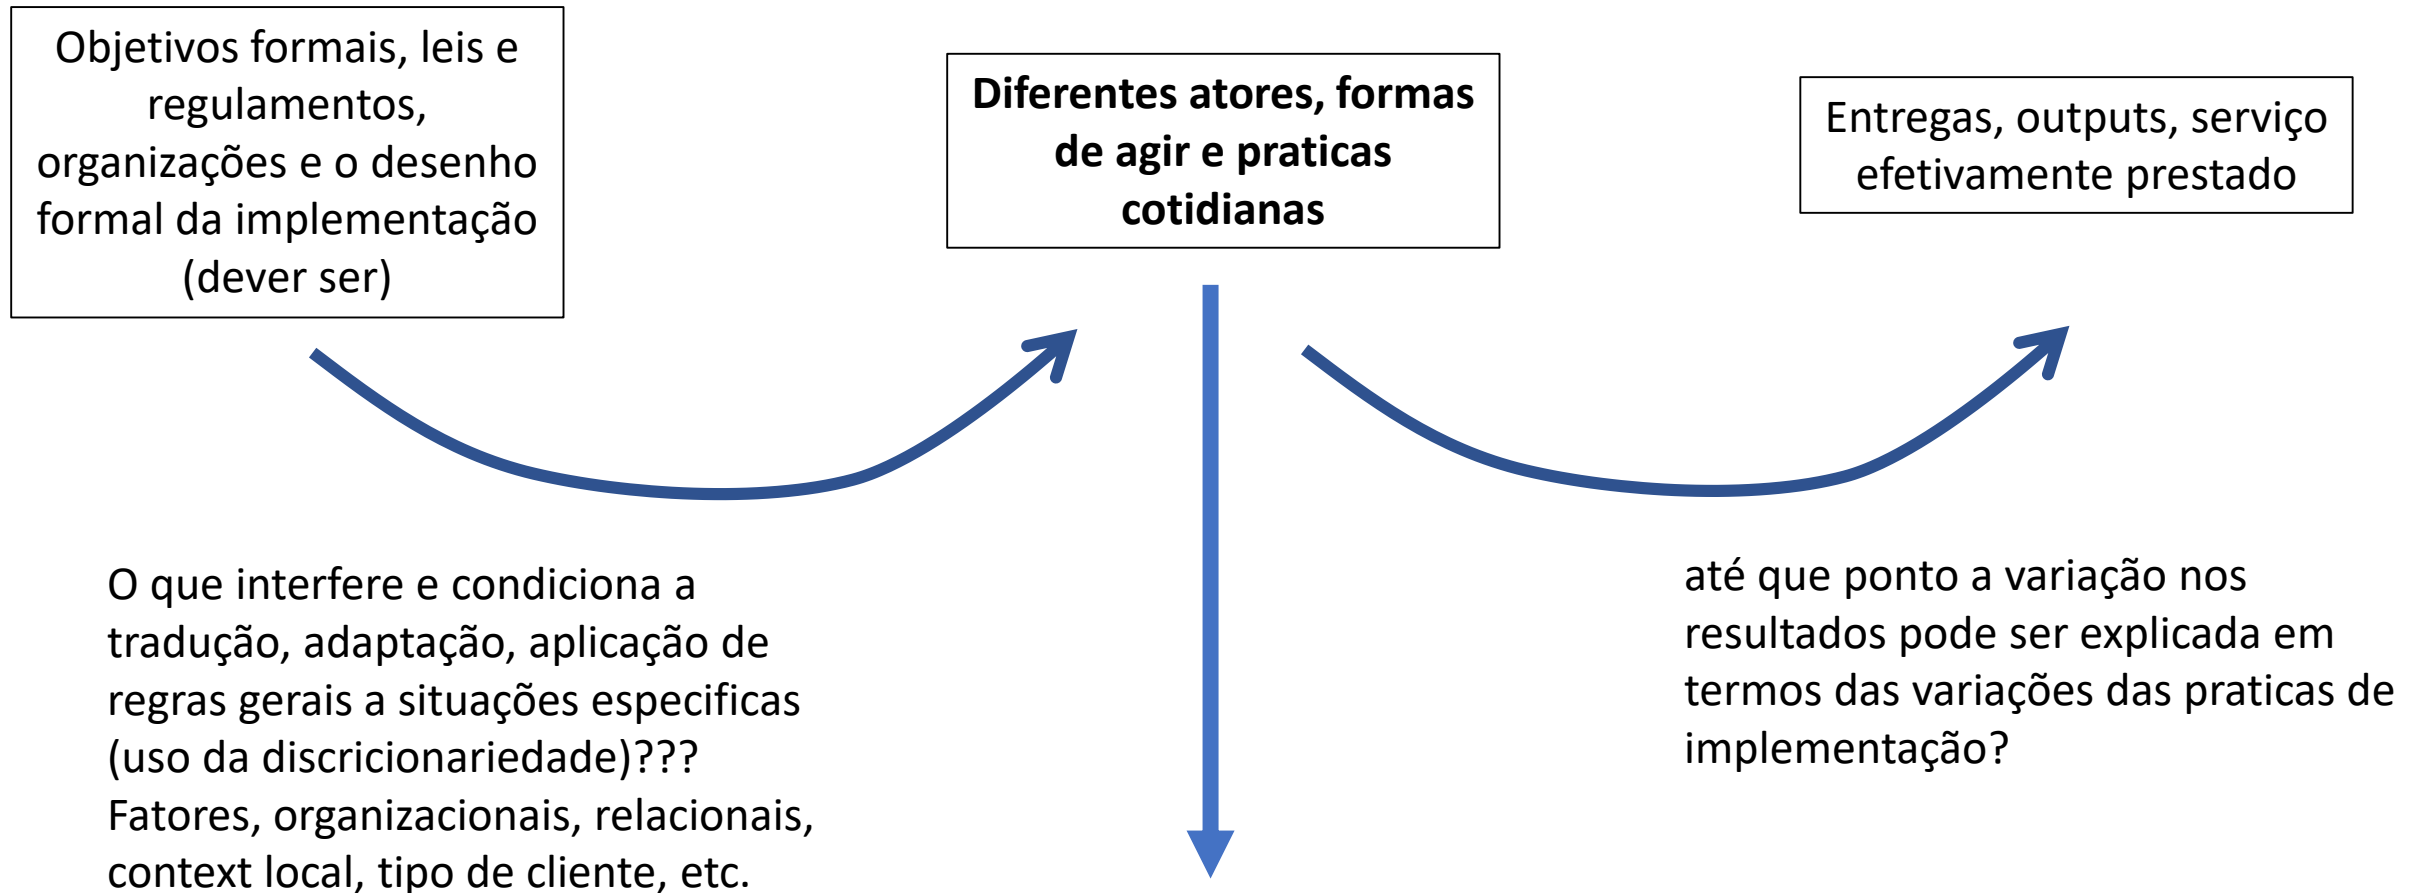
Objetivos formais, leis e regulamentos, organizações e o desenho formal da implementação (dever ser)

Diferentes atores, formas de agir e praticas cotidianas

Entregas, outputs, serviço efetivamente prestado

O que interfere e condiciona a tradução, adaptação, aplicação de regras gerais a situações especificas (uso da discricionariedade)??? Fatores, organizacionais, relacionais, context local, tipo de cliente, etc.

até que ponto a variação nos resultados pode ser explicada em termos das variações das praticas de implementação?